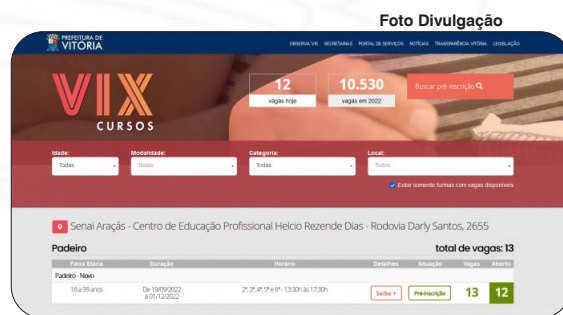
Foto Divulgação

PREFEITURA DE VITÓRIA

OBSERVA VIX SECRETARIAS PORTAL DE SERVIÇOS NOTÍCIAS TRANSPARÊNCIA VITÓRIA LEGISLAÇÃO

VIX CURSOS

12
vagas hoje

10.530
vagas em 2022

Buscar pré-inscrição

Idade:
Todas

Modalidade:
Todas

Categoria:
Todas

Local:
Todos

Exibir somente turmas com vagas disponíveis

Senai Araçás - Centro de Educação Profissional Helcio Rezende Dias - Rodovia Darly Santos, 2655

Padeiro

total de vagas: 13

| Faixa Etária | Duração | Horário | Detalhes | Situação | Vagas | Aberto |
|---|---|---|---|---|---|---|
| Padeiro - Novo | | | | | | |
| 16 a 99 anos | De 19/09/2022 à 01/12/2022 | 2ª, 3ª, 4ª, 5ª e 6ª - 13:30h às 17:30h | Saiba + | Pré-inscrição | 13 | 12 |